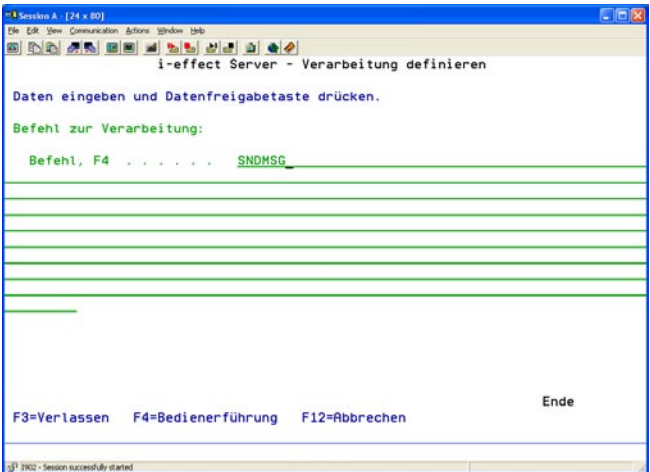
Session A - [24 x 80]
File Edit View Communication Actions Window Help

i-effect Server - Verarbeitung definieren

Daten eingeben und Datenfreigabetaste drücken.

Befehl zur Verarbeitung:

Befehl, F4 . . . . . . . SNDMSG_

Ende

F3=Verlassen F4=Bedienerführung F12=Abbrechen

1902 - Session successfully started